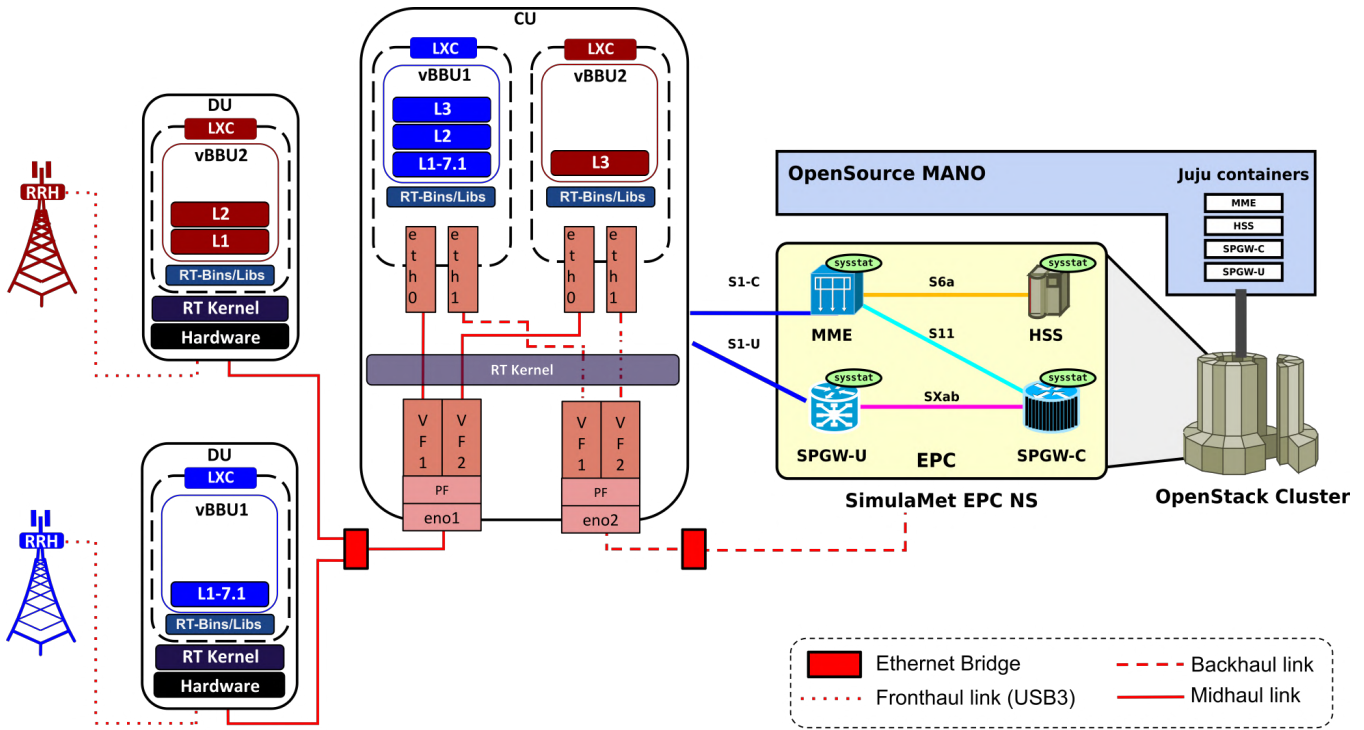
CU

LXC
vBBU1
L3
L2
L1-7.1
RT-Bins/Libs

LXC
vBBU2
L3
RT-Bins/Libs

eth0
eth1
eth0
eth1

RT Kernel

VF1
VF2
PF
eno1

VF1
VF2
PF
eno2

DU
LXC
vBBU2
L2
L1
RT-Bins/Libs
RT Kernel
Hardware

RRH

DU
LXC
vBBU1
L1-7.1
RT-Bins/Libs
RT Kernel
Hardware

RRH

OpenSource MANO
Juju containers
MME
HSS
SPGW-C
SPGW-U

S1-C
S1-U
sysstat
MME
S6a
sysstat
HSS
S11
sysstat
SPGW-U
SXab
sysstat
SPGW-C
EPC

SimulaMet EPC NS

OpenStack Cluster

Ethernet Bridge
Fronthaul link (USB3)
Backhaul link
Midhaul link